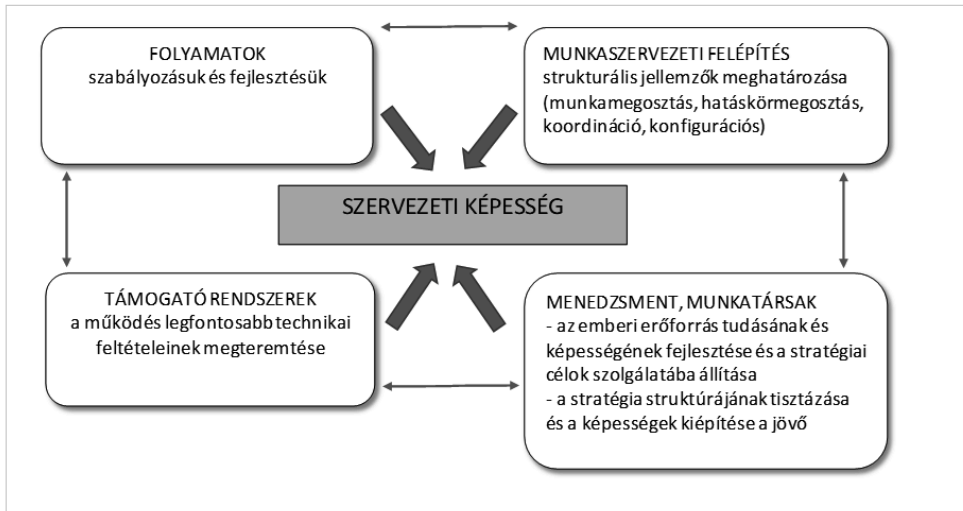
FOLYAMATOK
szabályozásuk és fejlesztésük

MUNKASZERVEZETI FELÉPÍTÉS
strukturális jellemzők meghatározása (munkamegosztás, hatáskörmegosztás, koordináció, konfigurációs)

SZERVEZETI KÉPESSÉG

TÁMOGATÓ RENDSZEREK
a működés legfontosabb technikai feltételeinek megteremtése

MENEDZSMENT, MUNKATÁRSAK
- az emberi erőforrás tudásának és képességének fejlesztése és a stratégiai célok szolgálatába állítása
- a stratégia struktúrájának tisztázása és a képességek kiépítése a jövő